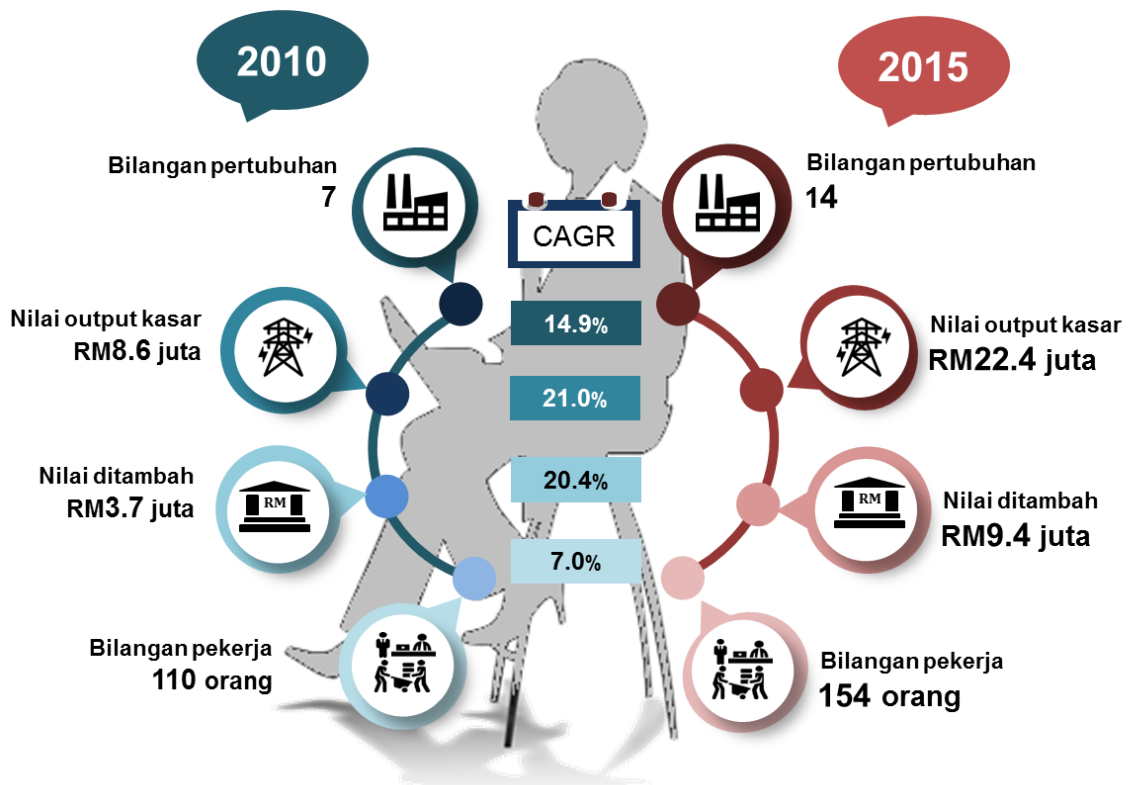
2010

2015

Bilangan pertubuhan
7

Bilangan pertubuhan
14

CAGR

Nilai output kasar
RM8.6 juta

14.9%

Nilai output kasar
RM22.4 juta

21.0%

Nilai ditambah
RM3.7 juta

RM

20.4%

RM

Nilai ditambah
RM9.4 juta

7.0%

Bilangan pekerja
110 orang

Bilangan pekerja
154 orang